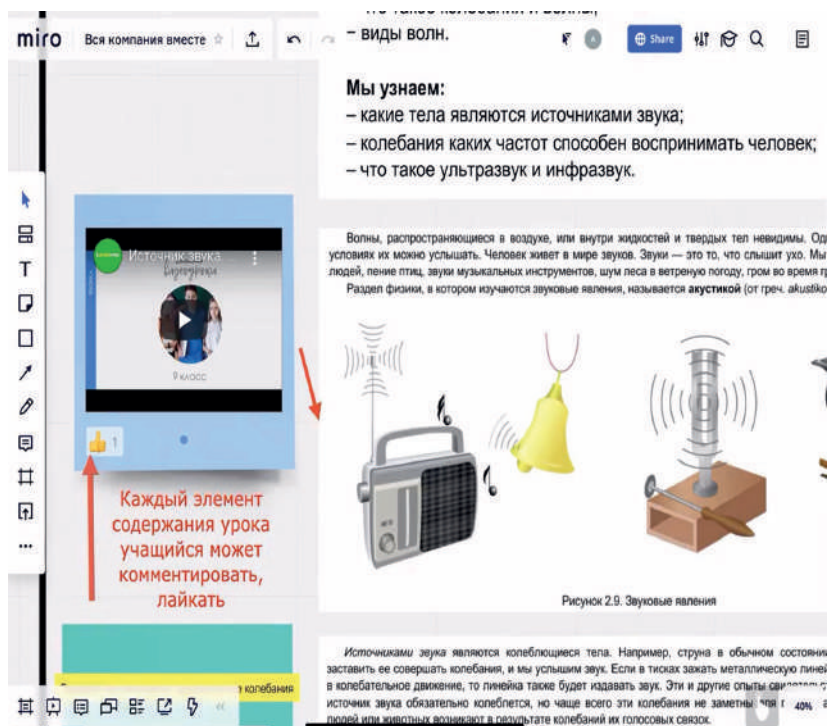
miro Вся компания вместе ☆

– что такое колебания и волны;
– виды волн.

Share

Мы узнаем:
– какие тела являются источниками звука;
– колебания каких частот способен воспринимать человек;
– что такое ультразвук и инфразвук.

Источник звука
9 класс

1

Каждый элемент содержания урока учащийся может комментировать, лайкать

Волны, распространяющиеся в воздухе, или внутри жидкостей и твердых тел невидимы. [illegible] условиях их можно услышать. Человек живет в мире звуков. Звуки — это то, что слышит ухо. Мы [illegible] людей, пение птиц, звуки музыкальных инструментов, шум леса в ветреную погоду, гром во время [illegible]
Раздел физики, в котором изучаются звуковые явления, называется **акустикой** (от греч. akustik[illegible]

Рисунок 2.9. Звуковые явления

*Источниками звука* являются колеблющиеся тела. Например, струна в обычном состояни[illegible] заставить ее совершать колебания, и мы услышим звук. Если в тисках зажать металлическую линей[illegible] в колебательное движение, то линейка также будет издавать звук. Эти и другие опыты свид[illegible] источник звука обязательно колеблется, но чаще всего эти колебания не заметны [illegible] людей или животных возникают в результате колебаний их голосовых связок.

колебания

40%